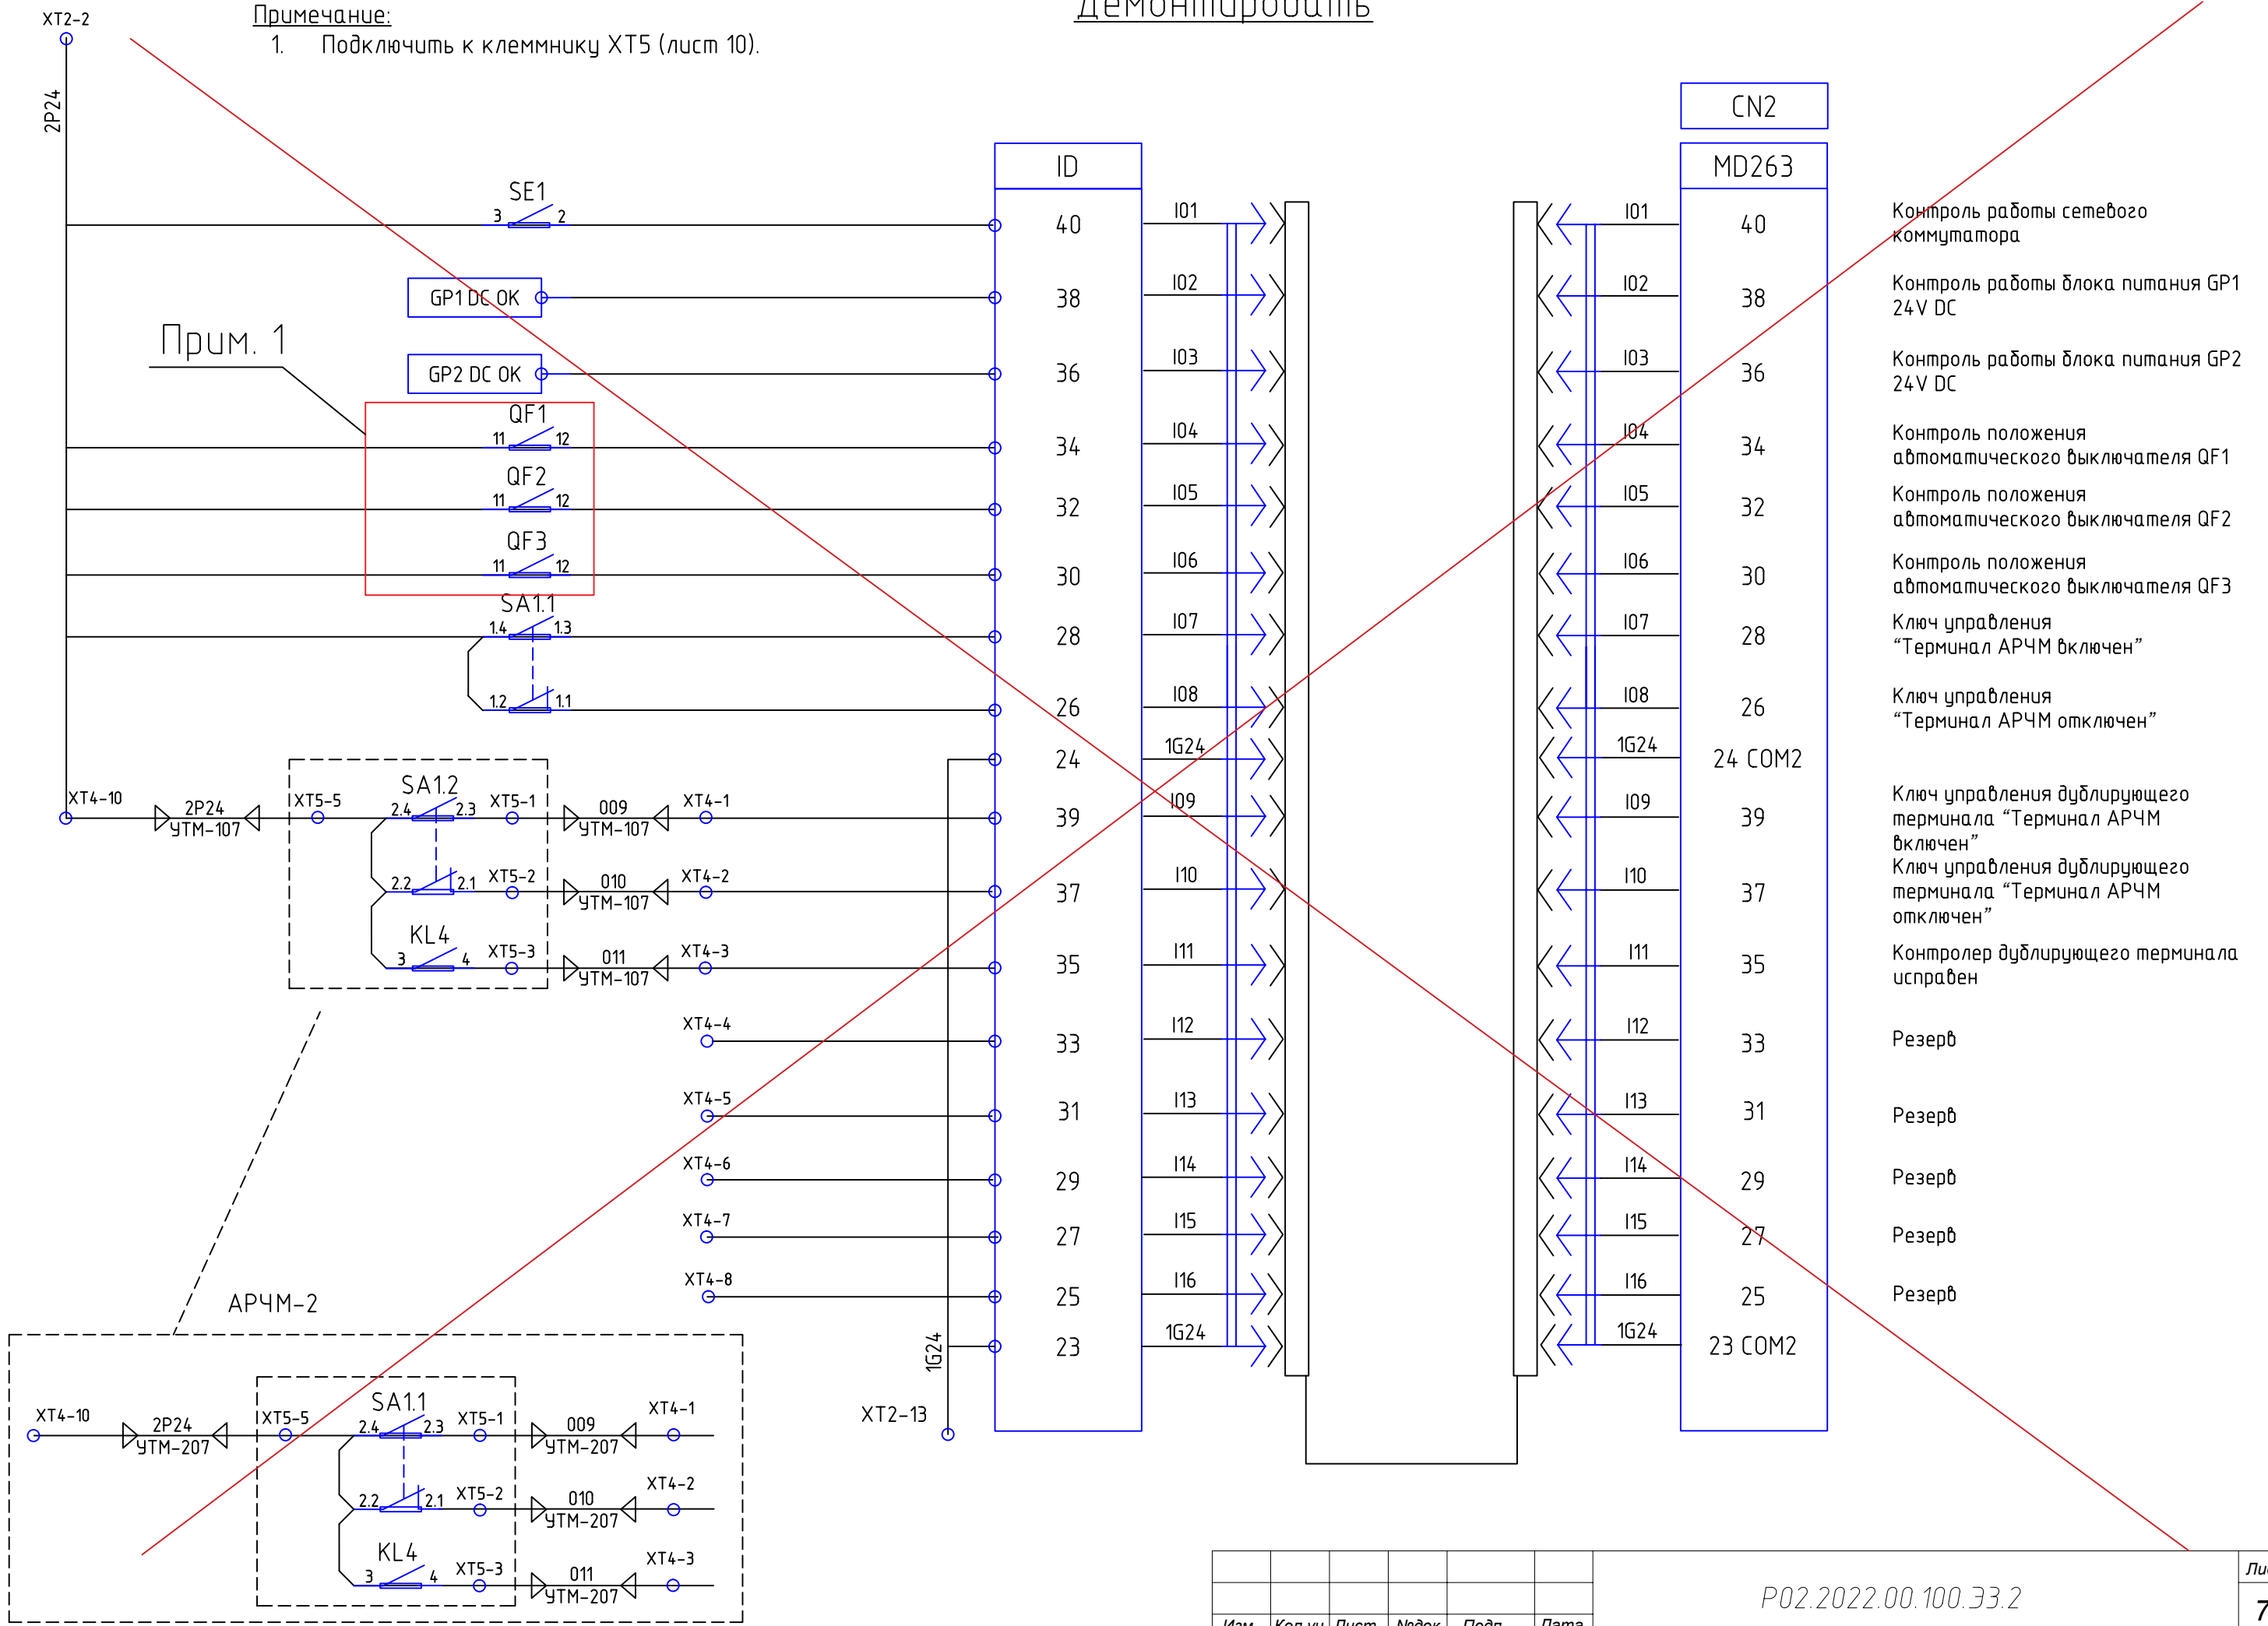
Демонтировать

XT2-2

Примечание:
1. Подключить к клеммнику XT5 (лист 10).

2P24

Прим. 1

SE1
3 2

GP1 DC OK

GP2 DC OK

QF1
11 12
QF2
11 12
QF3
11 12
SA1.1
1.4 1.3
1.2 1.1

XT4-10
2P24
УТМ-107
XT5-5
SA1.2
2.4 2.3
XT5-1
009
УТМ-107
XT4-1
2.2 2.1
XT5-2
010
УТМ-107
XT4-2
KL4
3 4
XT5-3
011
УТМ-107
XT4-3
XT4-4
XT4-5
XT4-6
XT4-7
XT4-8

АРЧМ-2

XT4-10
2P24
УТМ-207
XT5-5
SA1.1
2.4 2.3
XT5-1
009
УТМ-207
XT4-1
2.2 2.1
XT5-2
010
УТМ-207
XT4-2
KL4
3 4
XT5-3
011
УТМ-207
XT4-3

1G24
XT2-13

ID
40
38
36
34
32
30
28
26
24
39
37
35
33
31
29
27
25
23

I01
I02
I03
I04
I05
I06
I07
I08
1G24
I09
I10
I11
I12
I13
I14
I15
I16
1G24

CN2
MD263
I01 40
I02 38
I03 36
I04 34
I05 32
I06 30
I07 28
I08 26
1G24 24 COM2
I09 39
I10 37
I11 35
I12 33
I13 31
I14 29
I15 27
I16 25
1G24 23 COM2

Контроль работы сетевого коммутатора
Контроль работы блока питания GP1 24V DC
Контроль работы блока питания GP2 24V DC
Контроль положения автоматического выключателя QF1
Контроль положения автоматического выключателя QF2
Контроль положения автоматического выключателя QF3
Ключ управления "Терминал АРЧМ включен"
Ключ управления "Терминал АРЧМ отключен"
Ключ управления дублирующего терминала "Терминал АРЧМ включен"
Ключ управления дублирующего терминала "Терминал АРЧМ отключен"
Контролер дублирующего терминала исправен
Резерв
Резерв
Резерв
Резерв
Резерв

Р02.2022.00.100.33.2
Изм. Кол.уч Лист №док. Подп. Дата
Ли
7